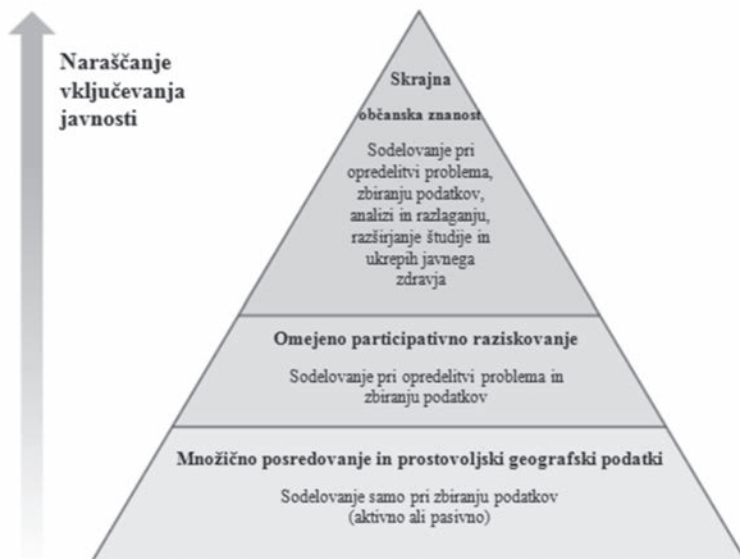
Naraščanje vključevanja javnosti

Skrajna
občanska znanost

Sodelovanje pri opredelitvi problema, zbiranju podatkov, analizi in razlaganju, razširjanje študije in ukrepih javnega zdravja

Omejeno participativno raziskovanje

Sodelovanje pri opredelitvi problema in zbiranju podatkov

Množično posredovanje in prostovoljski geografski podatki

Sodelovanje samo pri zbiranju podatkov (aktivno ali pasivno)